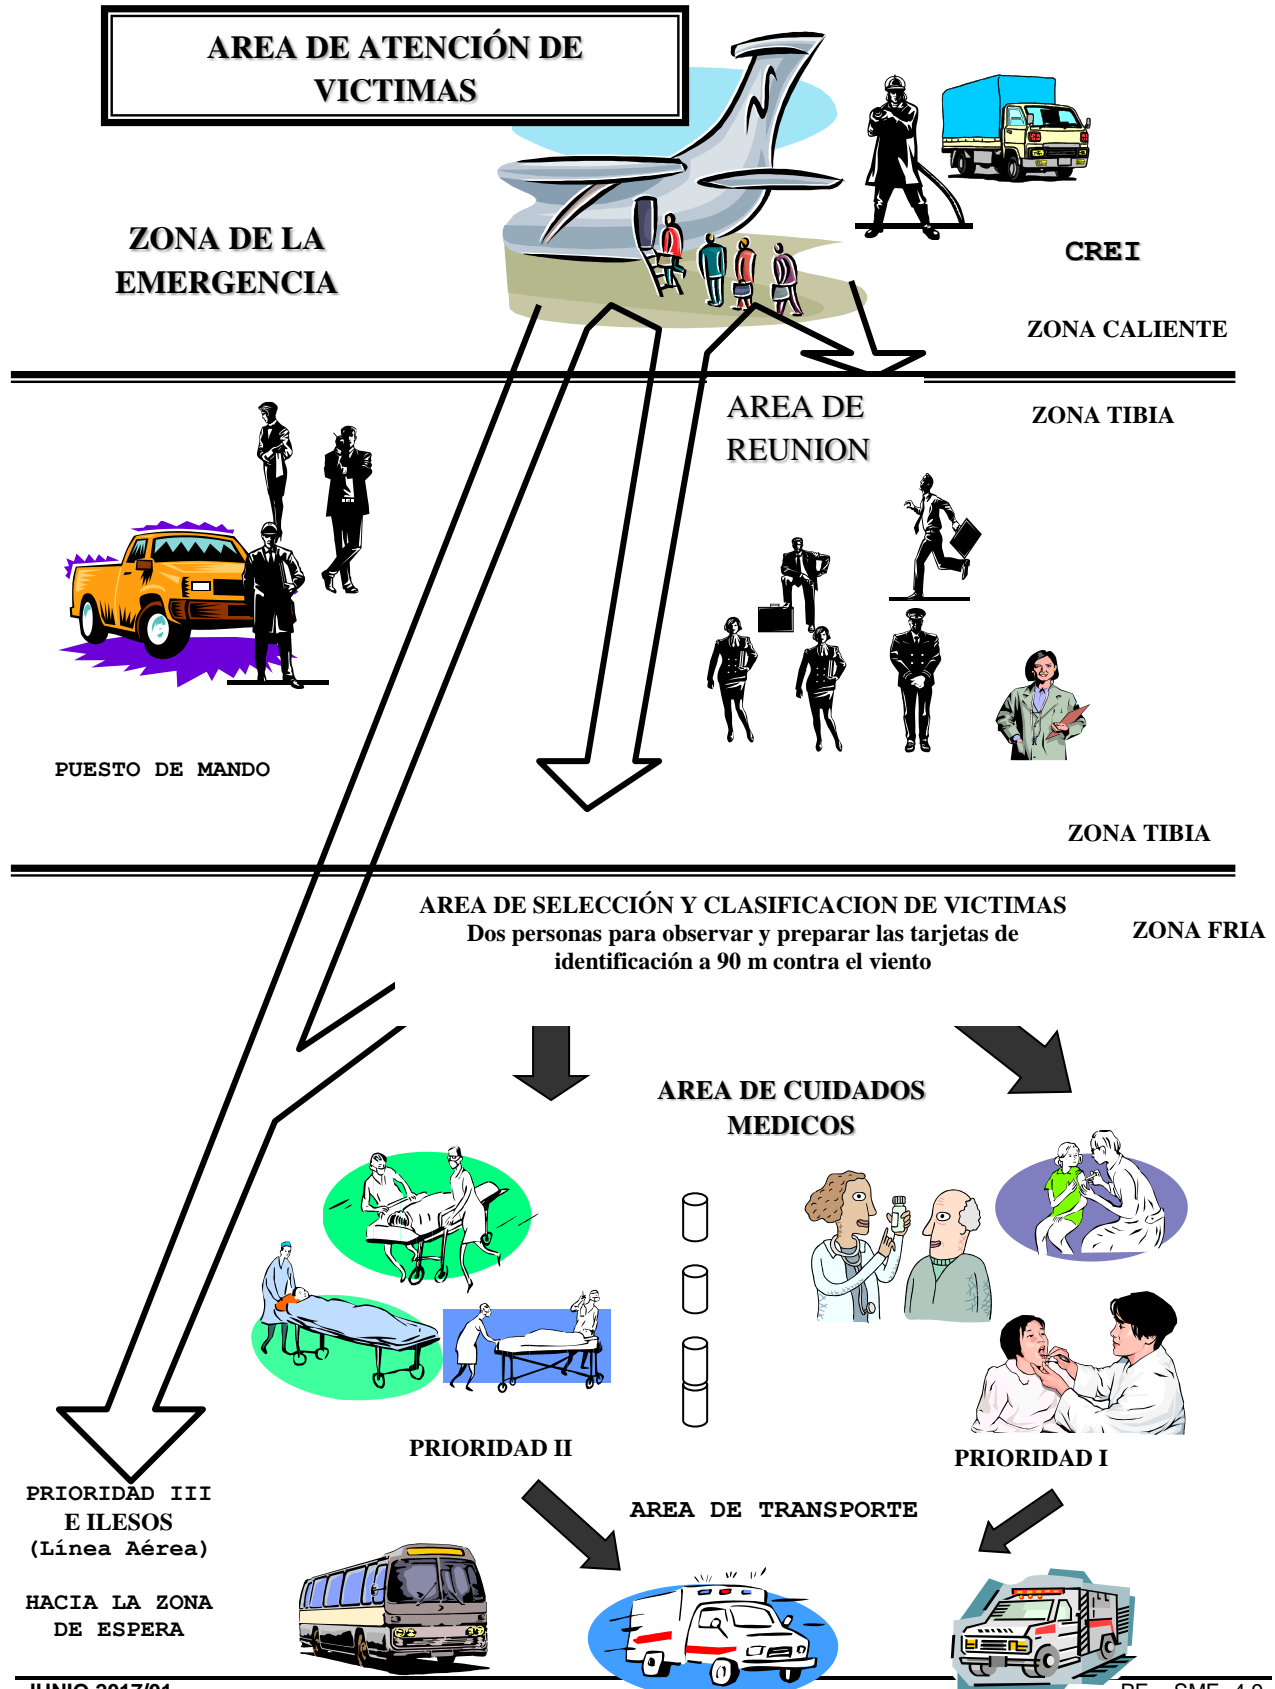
AREA DE ATENCIÓN DE VICTIMAS

ZONA DE LA EMERGENCIA

CREI

ZONA CALIENTE

AREA DE REUNION

ZONA TIBIA

PUESTO DE MANDO

ZONA TIBIA

AREA DE SELECCIÓN Y CLASIFICACION DE VICTIMAS
Dos personas para observar y preparar las tarjetas de identificación a 90 m contra el viento

ZONA FRIA

AREA DE CUIDADOS MEDICOS

PRIORIDAD II

PRIORIDAD I

PRIORIDAD III
E ILESOS
(Línea Aérea)

HACIA LA ZONA DE ESPERA

AREA DE TRANSPORTE

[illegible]

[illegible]